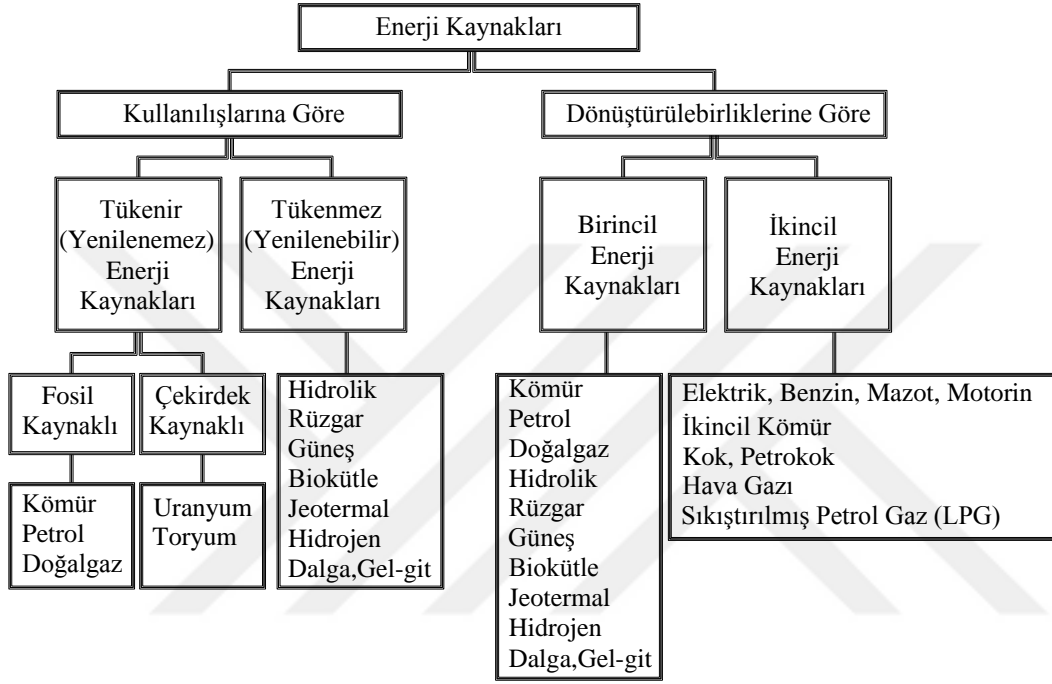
Enerji Kaynakları

Kullanılışlarına Göre

Dönüştürülebirliklerine Göre

Tükenir (Yenilenemez) Enerji Kaynakları

Tükenmez (Yenilenebilir) Enerji Kaynakları

Birincil Enerji Kaynakları

İkincil Enerji Kaynakları

Fosil Kaynaklı

Çekirdek Kaynaklı

Kömür
Petrol
Doğalgaz

Uranyum
Toryum

Hidrolik
Rüzgar
Güneş
Biokütle
Jeotermal
Hidrojen
Dalga,Gel-git

Kömür
Petrol
Doğalgaz
Hidrolik
Rüzgar
Güneş
Biokütle
Jeotermal
Hidrojen
Dalga,Gel-git

Elektrik, Benzin, Mazot, Motorin
İkincil Kömür
Kok, Petrokok
Hava Gazı
Sıkıştırılmış Petrol Gaz (LPG)